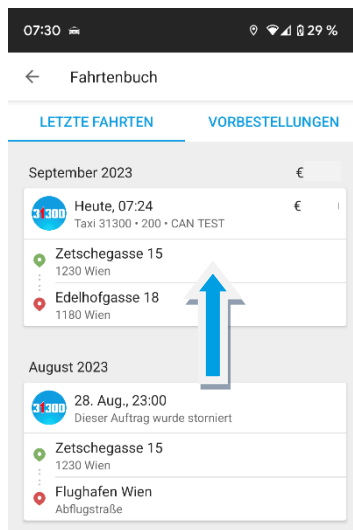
07:30
29 %

Fahrtenbuch

LETZTE FAHRTEN
VORBESTELLUNGEN

September 2023
€

31300
Heute, 07:24
Taxi 31300 • 200 • CAN TEST
€

Zetschegasse 15
1230 Wien

Edelhofgasse 18
1180 Wien

August 2023

31300
28. Aug., 23:00
Dieser Auftrag wurde storniert

Zetschegasse 15
1230 Wien

Flughafen Wien
Abflugstraße